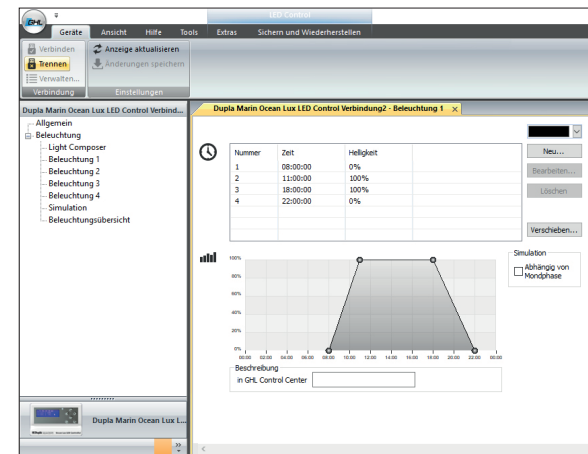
GHL

LED Control

Geräte Ansicht Hilfe Tools Extras Sichern und Wiederherstellen

Verbinden
Trennen
Verwalten...
Verbindung

Anzeige aktualisieren
Änderungen speichern
Einstellungen

Dupla Marin Ocean Lux LED Control Verbindu...

Allgemein
Beleuchtung
Light Composer
Beleuchtung 1
Beleuchtung 2
Beleuchtung 3
Beleuchtung 4
Simulation
Beleuchtungsübersicht

Dupla Marin Ocean Lux L...

Dupla Marin Ocean Lux LED Control Verbindung2 - Beleuchtung 1 ×

| Nummer | Zeit | Helligkeit |
|---|---|---|
| 1 | 08:00:00 | 0% |
| 2 | 11:00:00 | 100% |
| 3 | 18:00:00 | 100% |
| 4 | 22:00:00 | 0% |

Neu...
Bearbeiten...
Löschen
Verschieben...

100%
80%
60%
40%
20%
0%
00:00 02:00 04:00 06:00 08:00 10:00 12:00 14:00 16:00 18:00 20:00 22:00 00:00

Simulation
Abhängig von Mondphase

Beschreibung
in GHL Control Center